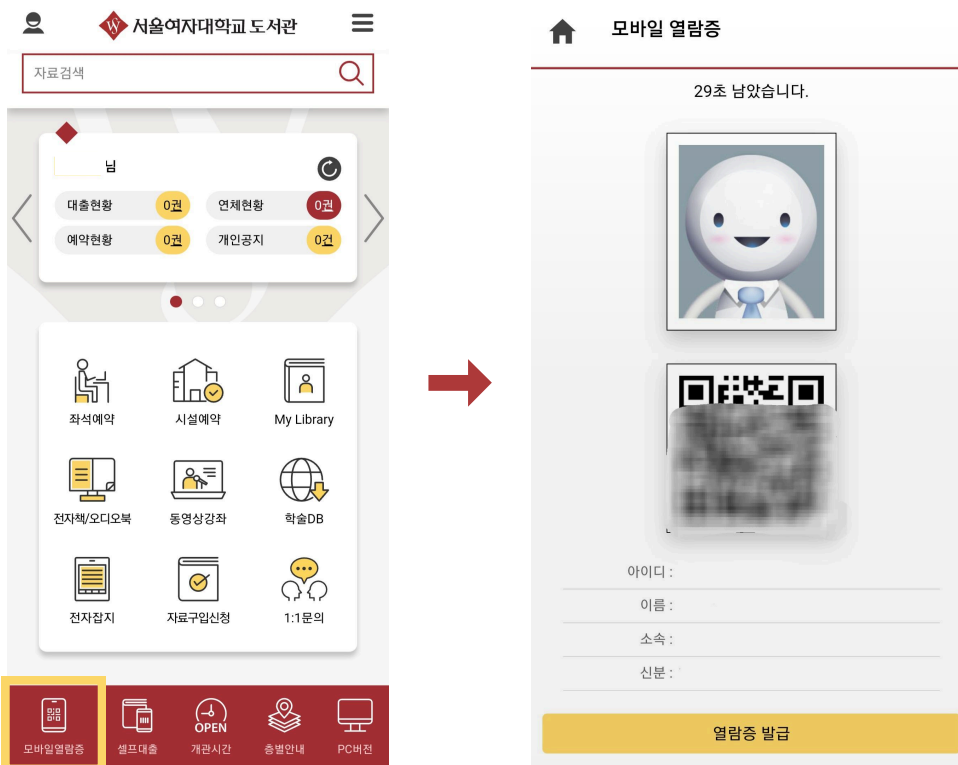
W 서울여자대학교 도서관

자료검색

님

대출현황 0권
연체현황 0권
예약현황 0권
개인공지 0건

좌석예약
시설예약
My Library
전자책/오디오북
동영상강좌
학술DB
전자잡지
자료구입신청
1:1문의

모바일열람증
셀프대출
OPEN
개관시간
층별안내
PC버전

모바일 열람증

29초 남았습니다.

아이디 :
이름 :
소속 :
신분 :

열람증 발급